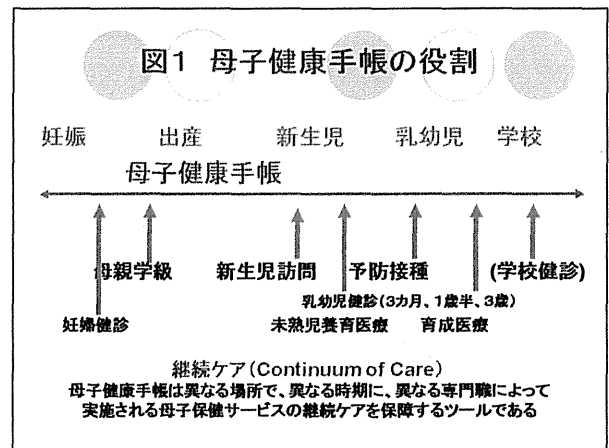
図1 母子健康手帳の役割

妊娠 出産 新生児 乳幼児 学校

母子健康手帳

母親学級 新生児訪問 予防接種 (学校健診)

乳幼児健診(3カ月、1歳半、3歳)

妊婦健診 未熟児養育医療 育成医療

継続ケア(Continuum of Care)
母子健康手帳は異なる場所で、異なる時期に、異なる専門職によって実施される母子保健サービスの継続ケアを保障するツールである